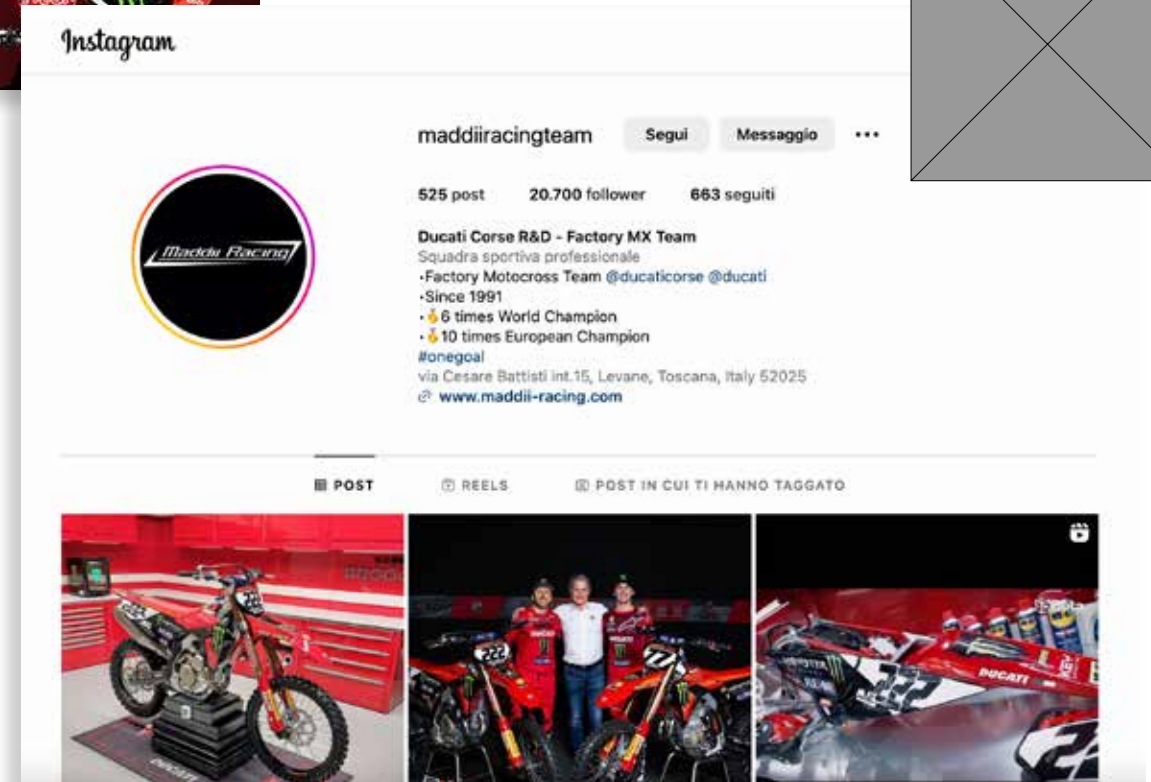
Instagram

maddiiracingteam Segui Messaggio ...

525 post 20.700 follower 663 seguiti

Ducati Corse R&D - Factory MX Team
Squadra sportiva professionale
•Factory Motocross Team @ducaticorse @ducati
•Since 1991
•🥇6 times World Champion
•🥇10 times European Champion
#onegoal
via Cesare Battisti int.15, Levane, Toscana, Italy 52025
www.maddii-racing.com

POST REELS POST IN CUI TI HANNO TAGGATO